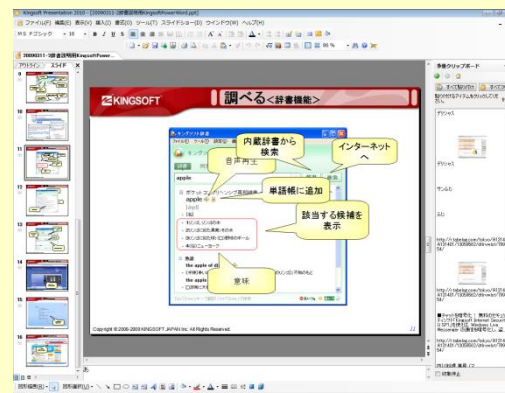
Kingsoft Presentation 2010 - [20090311-辞書活用術KingsoftPowerWord.ppt]

ファイル(F) 編集(E) 表示(V) 挿入(I) 書式(O) ツール(T) スライドショー(D) ウィンドウ(W) ヘルプ(H)

MS Pゴシック 10

アウトライン スライド

KINGSOFT

調べる<辞書機能>

キングソフト辞書

内蔵辞書から検索

インターネットへ

音声再生

apple

単語帳に追加

該当する候補を表示

意味

Copyright © 2006-2009 KINGSOFT JAPAN Inc. All Rights Reserved.

11

多機能クリップボード

すべて貼り付け すべてクリア

図形描画(R) 図形選択(U)